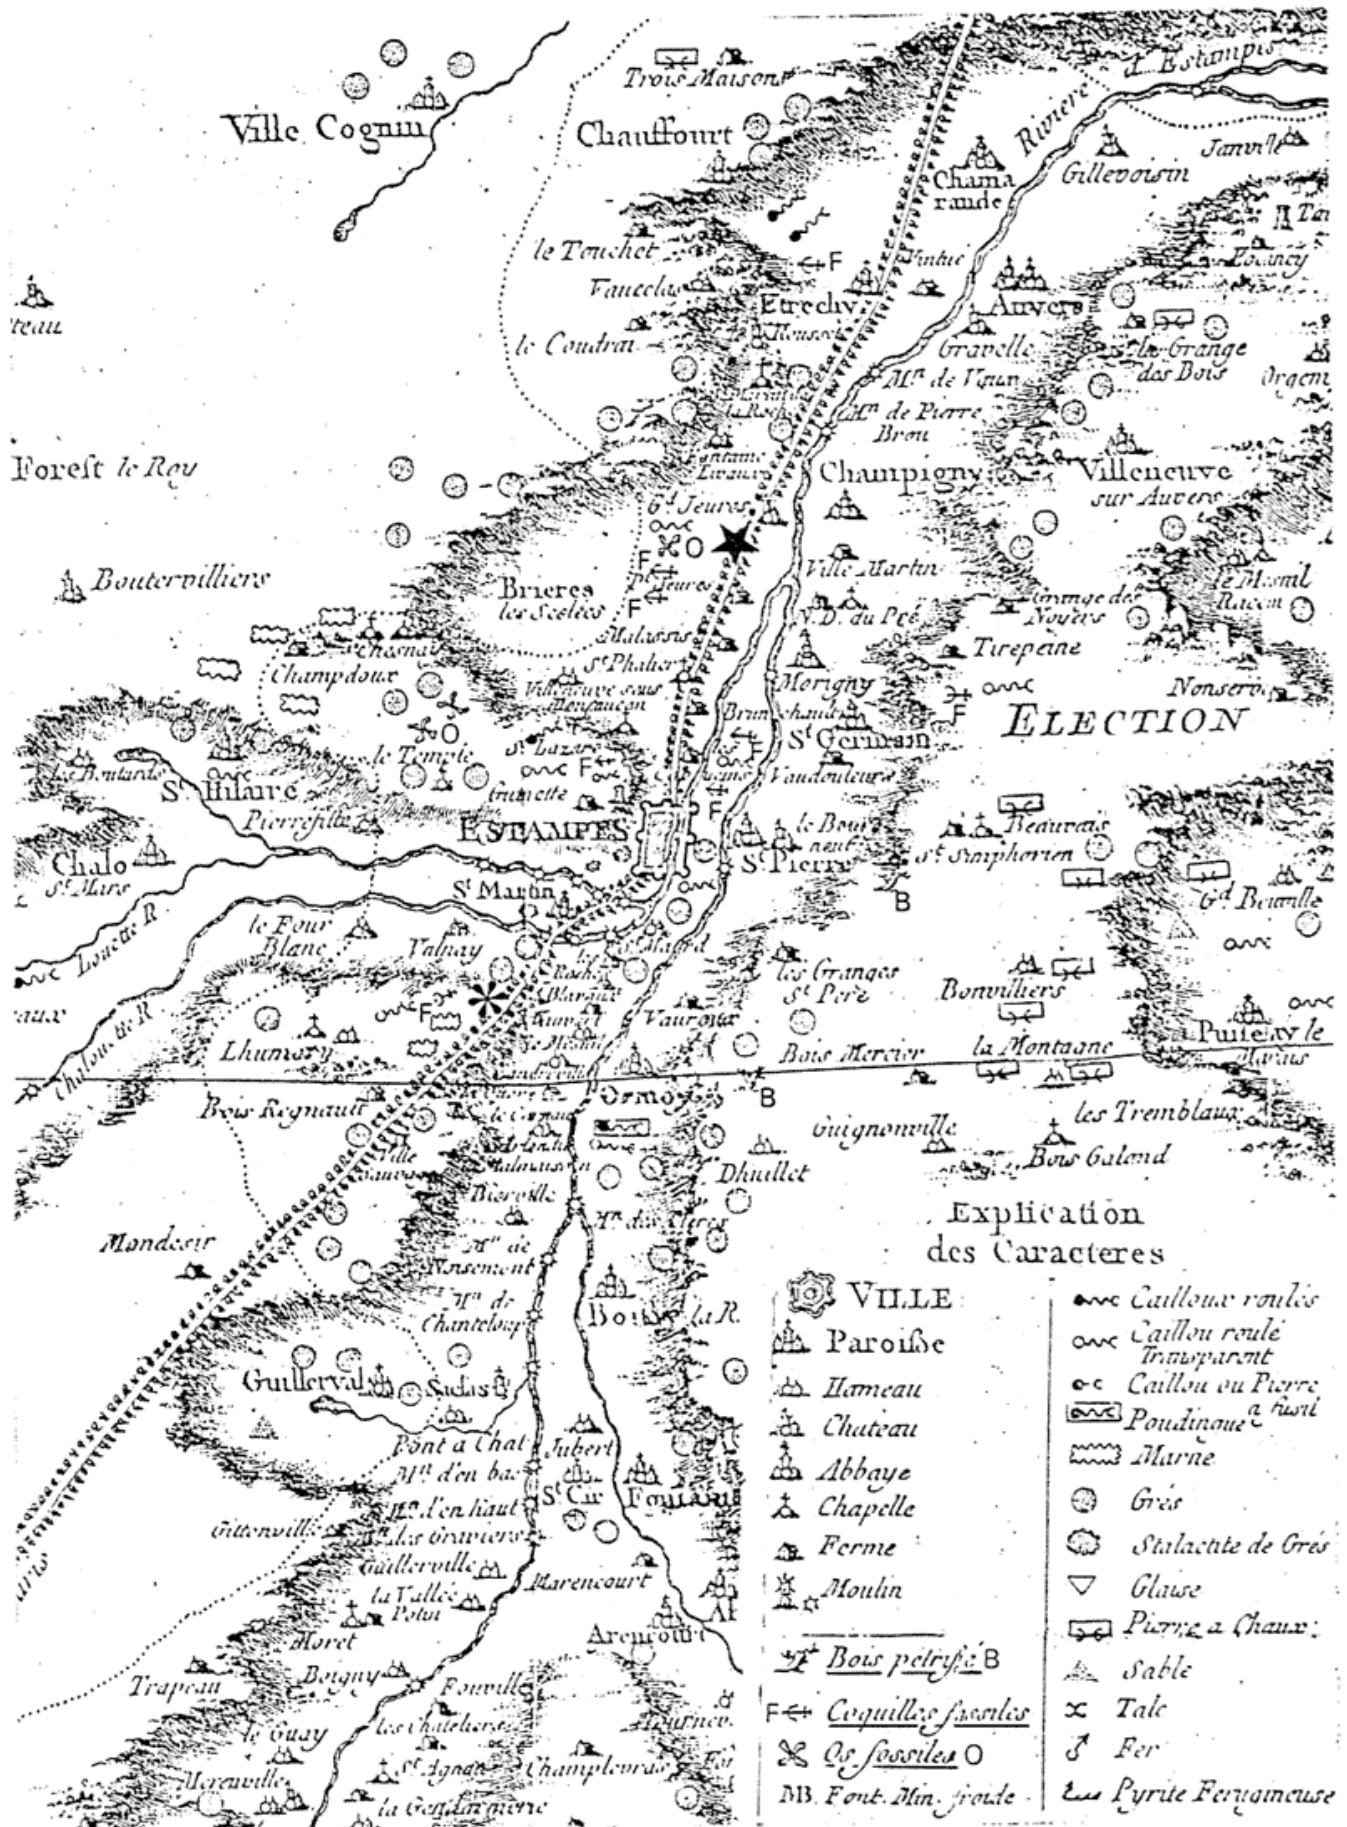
Trois Maisons
Ville Cognin
Chauffourt
Riviere
d'Estampes
Chamarande
Gillevoisin
Janville
Ta
teau
le Touchet
F
Vintue
Fauecla
Etrechy
Auvers
le Coudrai
le Housoi
Gravelle
la Grange des Bois
Mn de Vaun
Orgem
la Roche
Mn de Pierre Brou
Forest le Roy
Fontaine Livaux
Champigny
Villeneuve sur Auvers
Gd Jeures
O
F
Pt Jeures
Ville Martin
le Mesnil Racoin
Bouterwilliers
Brieres les Scelées
F
N.D. du Pré
Grange des Noyers
Malassis
Tirepeine
Chesnai
St Phalier
Champdoux
Villeneuve sous Montfaucon
Morigny
Nonserve
O
Brunehaut
F
ELECTION
le Temple
St Lazare
F
St Germain
le Boutard
F
Vaudouleurs
St Hilaire
trunette
F
Pierrefitte
ESTAMPES
le Bourg neuf
Beauvais
Chalo St Marc
St Pierre
St Symphorien
St Martin
B
Gd Beuville
Louette R.
le Four Blanc
Valnay
St Mard
les Granges St Pere
la Roche
Bonvilliers
aux
Chalou R.
F
Vauroux
Lhumery
la Montagne
Puiseaux le Marais
Bois Mercier
Ormoy
B
Bois Regnault
le Coinard
Guignonville
les Tremblaux
Ville sauve
Dhuilet
Bois Galand
Bierville
Mn du Clerc
Explication des Caracteres
Mondesir
Mn de Vaisement
Mn de Chanteloup
Bois la R.
Guillerval
Saclas
Pont a Chat
Jubert
Mn d'en bas
Mn d'en haut
St Cir
Fontaine
Gittonville
les Graviers
Guillerville
Marencourt
la Vallée Potin
Moret
Arencourt
Trapeau
Bogny
Fouville
le Guay
les Chatelliers
Mereville
St Agnan
Champleuras
la Gendarmerie
Ournev.
VILLE
Paroiße
Hameau
Chateau
Abbaye
Chapelle
Ferme
Moulin
Bois petrifié B
F Coquilles fossiles
Os fossiles O
MB. Font. Min. froide
Cailloux roulés
Caillou roulé Transparent
Caillou ou Pierre a fusil
Poudingue
Marne
Grés
Stalactite de Grés
Glaise
Pierre a Chaux
Sable
Talc
Fer
Pyrite Ferugineuse